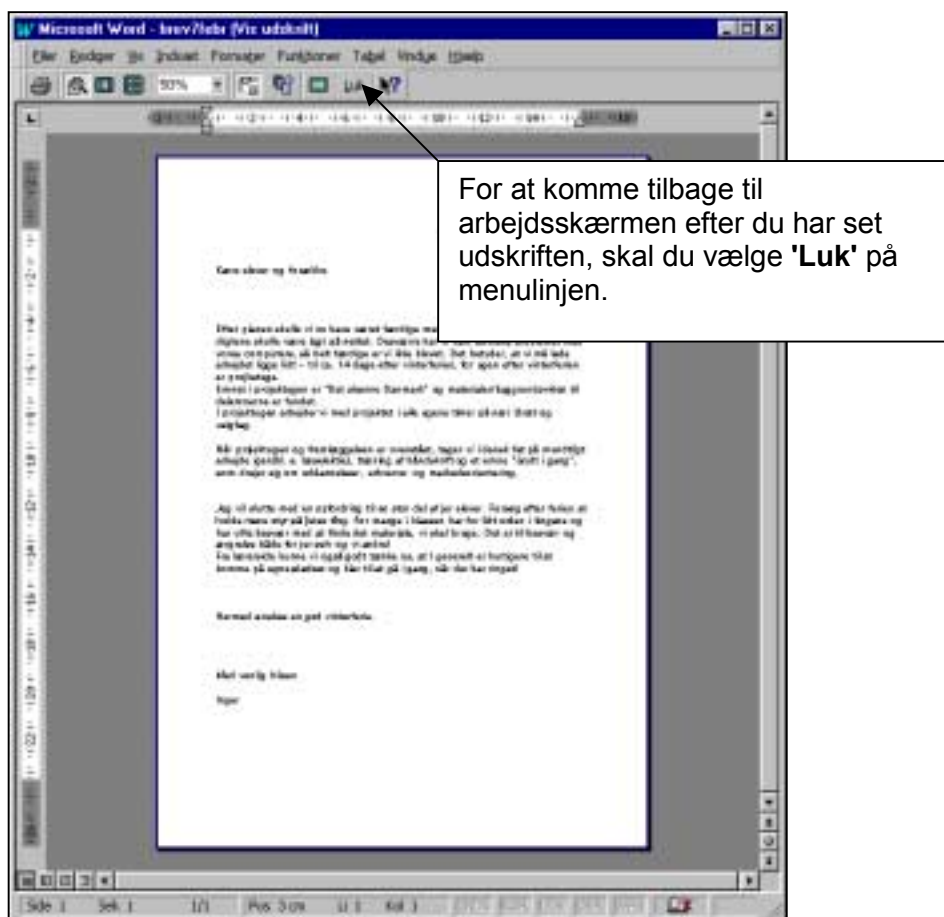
Microsoft Word - brev7fieb (Vis udskrift)

Filer Rediger Vis Indsæt Formater Funktioner Tabel Vindue Hjælp

50%

Luk

For at komme tilbage til arbejdsskærmen efter du har set udskriften, skal du vælge **'Luk'** på menulinjen.

Kære elever og forældre

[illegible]

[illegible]

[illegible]

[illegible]

Med venlig hilsen

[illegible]

Side 1 Sek 1 1/1 Pos 3 cm Li 1 Kol 1